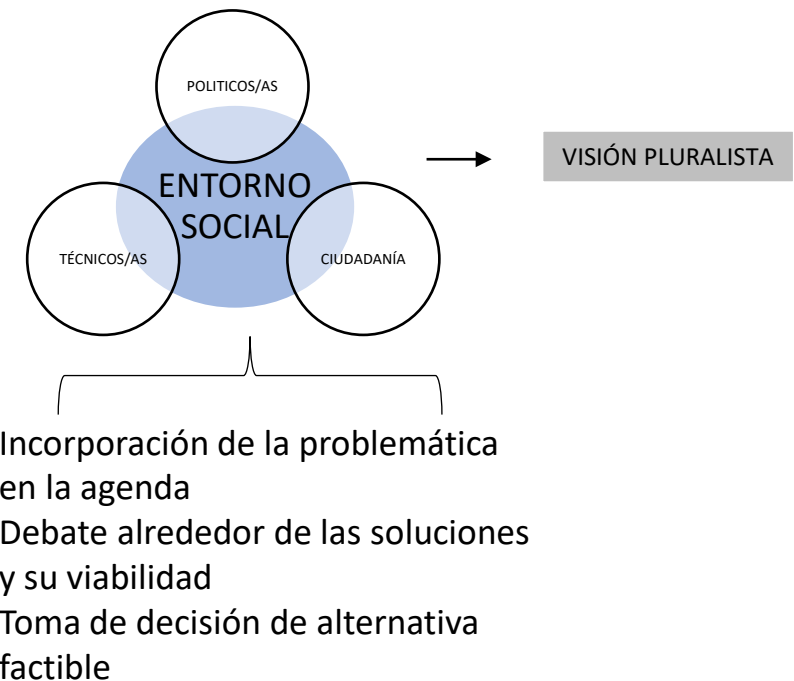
POLITICOS/AS

ENTORNO SOCIAL

TÉCNICOS/AS

CIUDADANÍA

VISIÓN PLURALISTA

Incorporación de la problemática en la agenda
Debate alrededor de las soluciones y su viabilidad
Toma de decisión de alternativa factible